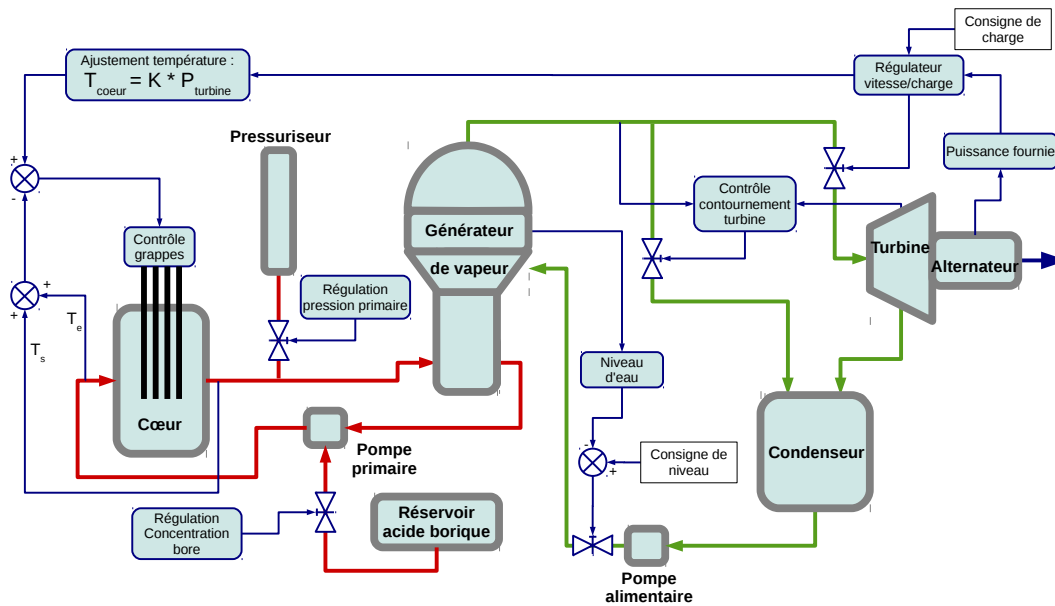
Consigne de charge

Ajustement température :
$T_{coeur} = K * P_{turbine}$

Régulateur vitesse/charge

Puissance fournie

Pressuriseur

Générateur de vapeur

Contrôle contournement turbine

Turbine

Alternateur

Contrôle grappes

Régulation pression primaire

Cœur

$T_e$

$T_s$

Niveau d'eau

Condenseur

Consigne de niveau

Pompe primaire

Régulation Concentration bore

Réservoir acide borique

Pompe alimentaire